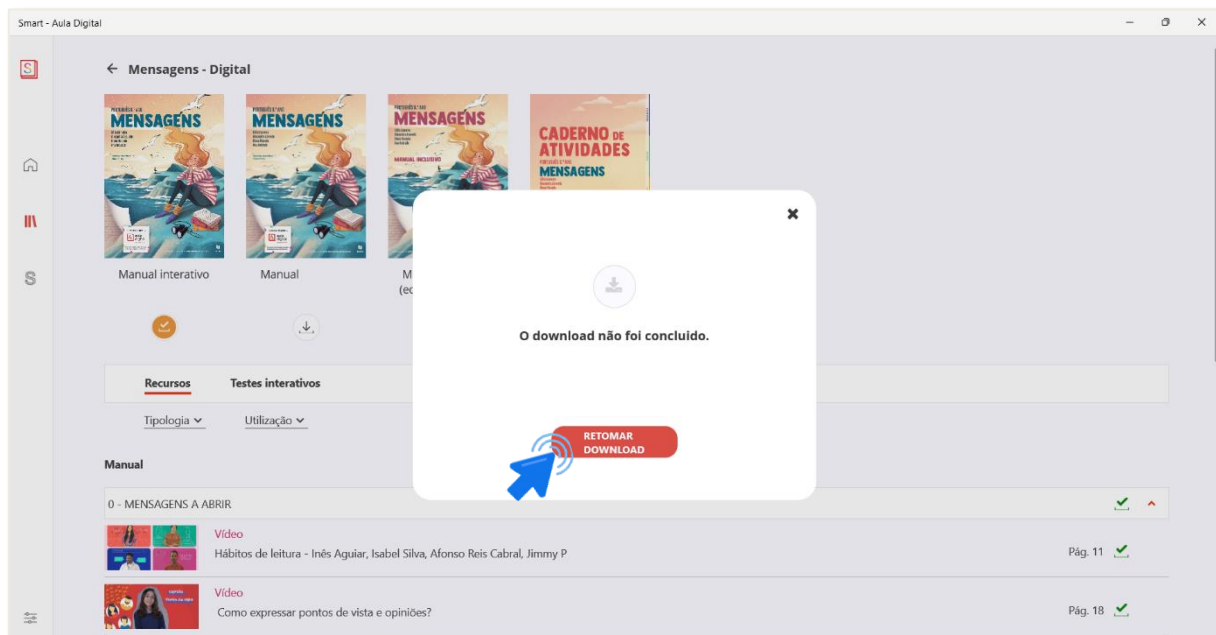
Smart - Aula Digital

S

← Mensagens - Digital

PORTUGUÊS 8.º ANO
MENSAGENS

PORTUGUÊS 8.º ANO
MENSAGENS

PORTUGUÊS 8.º ANO
MENSAGENS
MANUAL INCLUSIVO

CADERNO DE ATIVIDADES
PORTUGUÊS 8.º ANO
MENSAGENS

Manual interativo

Manual

M
(ec

Recursos Testes interativos

Tipologia ⌄ Utilização ⌄

Manual

0 - MENSAGENS A ABRIR

Vídeo
Hábitos de leitura - Inês Aguiar, Isabel Silva, Afonso Reis Cabral, Jimmy P
Pág. 11

Vídeo
Como expressar pontos de vista e opiniões?
Pág. 18

O download não foi concluido.

RETOMAR DOWNLOAD